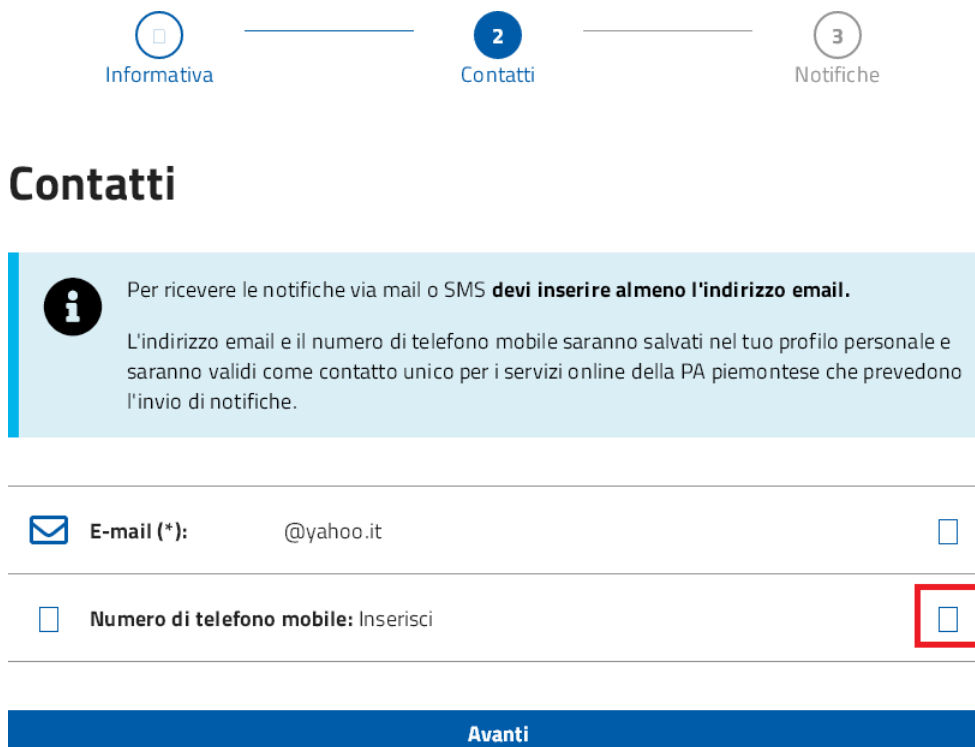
Informativa
2
Contatti
3
Notifiche

Contatti

Per ricevere le notifiche via mail o SMS **devi inserire almeno l'indirizzo email.**

L'indirizzo email e il numero di telefono mobile saranno salvati nel tuo profilo personale e saranno validi come contatto unico per i servizi online della PA piemontese che prevedono l'invio di notifiche.

**E-mail (*):** @yahoo.it

**Numero di telefono mobile:** Inserisci

Avanti